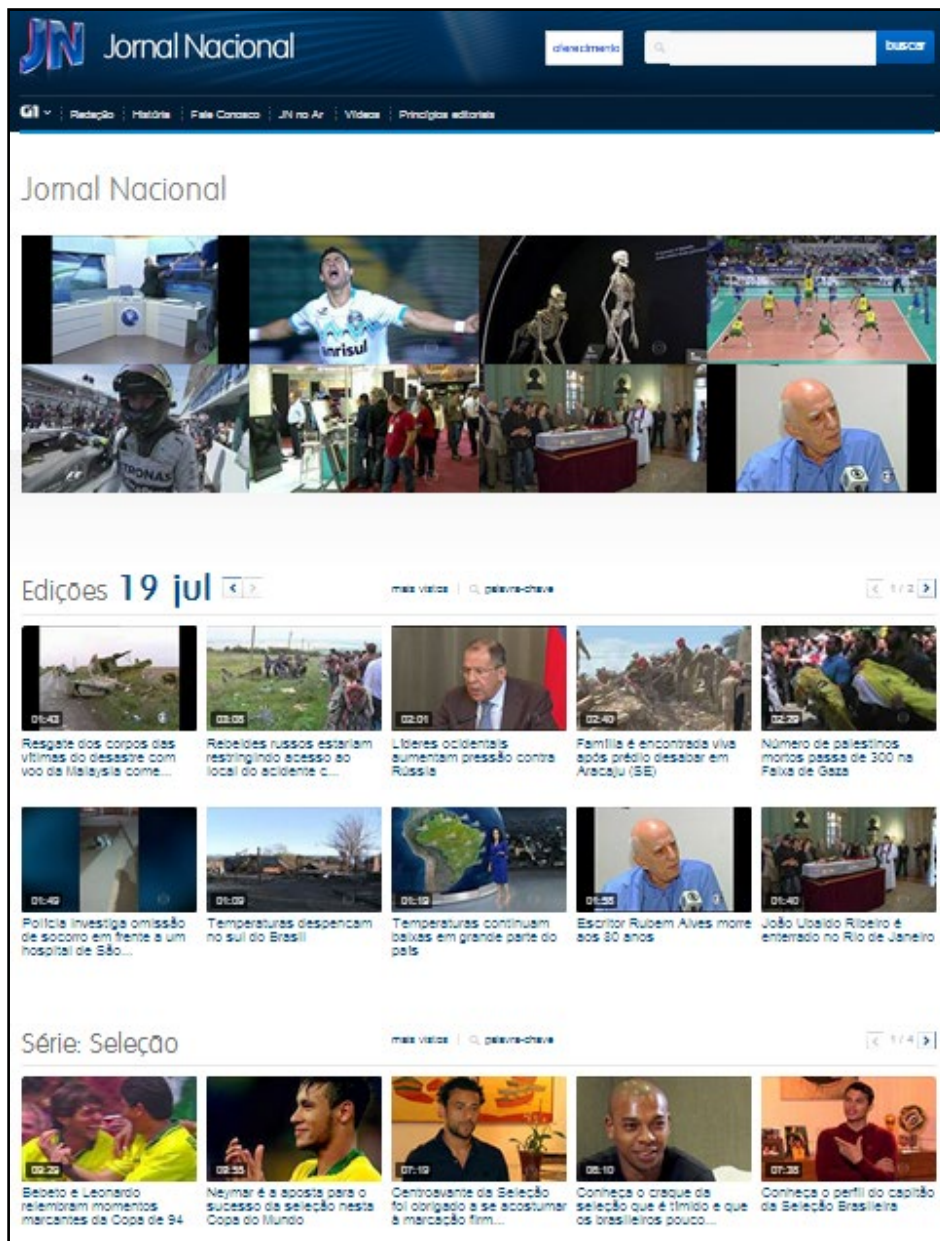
JN Jornal Nacional

oferecimento

buscar

G1 | Redação | História | Fale Conosco | JN no Ar | Vídeos | Princípios editoriais

Jornal Nacional

Edições 19 jul

mais vistos | palavra-chave

1 / 2

01:43
Resgate dos corpos das vítimas do desastre com voo da Malaysia come...

03:08
Rebeldes russos estariam restringindo acesso ao local do acidente c...

02:01
Líderes ocidentais aumentam pressão contra Rússia

02:40
Família é encontrada viva após prédio desabar em Aracaju (SE)

02:29
Número de palestinos mortos passa de 300 na Faixa de Gaza

01:49
Polícia investiga omissão de socorro em frente a um hospital de São...

01:09
Temperaturas despencam no sul do Brasil

01:19
Temperaturas continuam baixas em grande parte do país

01:58
Escritor Rubem Alves morre aos 80 anos

01:40
João Ubaldo Ribeiro é enterrado no Rio de Janeiro

Série: Seleção

mais vistos | palavra-chave

1 / 4

02:29
Bebeto e Leonardo relembram momentos marcantes da Copa de 94

08:55
Neymar é a aposta para o sucesso da seleção nesta Copa do Mundo

07:19
Centroavante da Seleção foi obrigado a se acostumar à marcação firm...

05:10
Conheça o craque da seleção que é tímido e que os brasileiros pouco...

07:30
Conheça o perfil do capitão da Seleção Brasileira